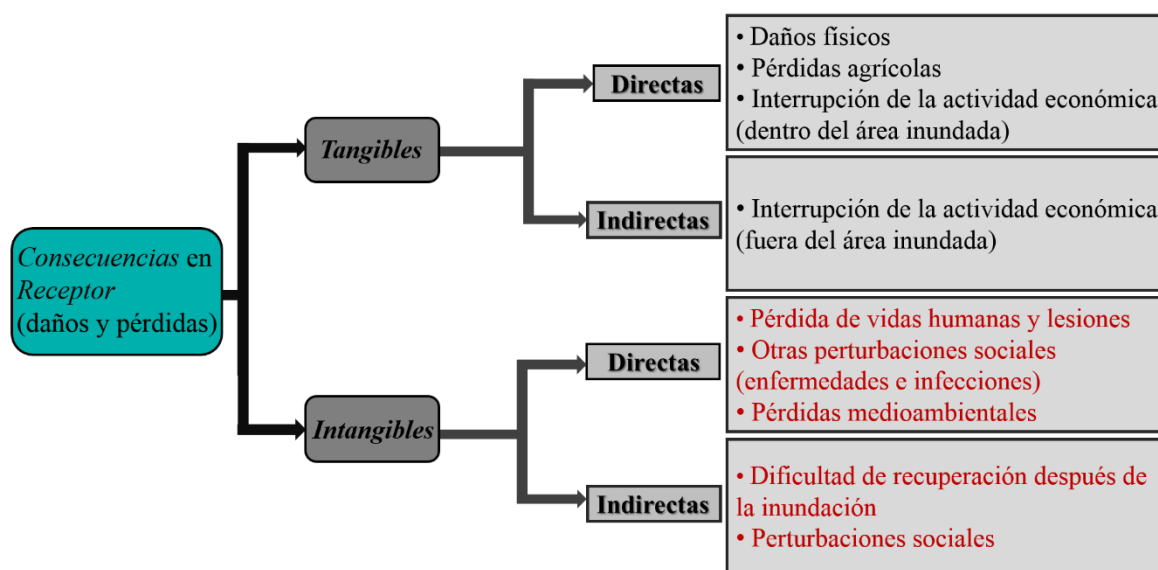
Consecuencias en Receptor (daños y pérdidas)

Tangibles

Directas

• Daños físicos
• Pérdidas agrícolas
• Interrupción de la actividad económica (dentro del área inundada)

Indirectas

• Interrupción de la actividad económica (fuera del área inundada)

Intangibles

Directas

• Pérdida de vidas humanas y lesiones
• Otras perturbaciones sociales (enfermedades e infecciones)
• Pérdidas medioambientales

Indirectas

• Dificultad de recuperación después de la inundación
• Perturbaciones sociales